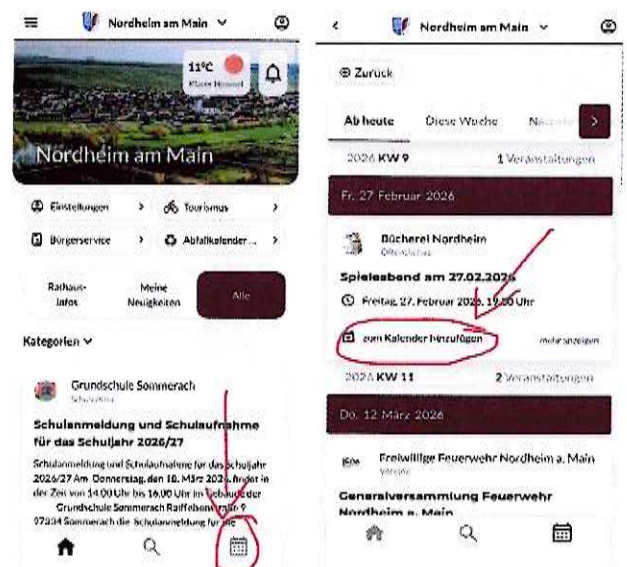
Nordheim am Main

11°C
Klarer Himmel

Nordheim am Main

Einstellungen
Tourismus
Bürgerservice
Abfallkalender ...

Rathaus-Infos
Meine Neuigkeiten
Alle

Kategorien

Grundschule Sommerach
Schule/Kita

Schulanmeldung und Schulaufnahme für das Schuljahr 2026/27

Schulanmeldung und Schulaufnahme für das Schuljahr 2026/27 Am Donnerstag, den 19. März 2026 findet in der Zeit von 14.00 Uhr bis 16.00 Uhr im Gebäude der Grundschule Sommerach Raiffeisenstraße 9 97334 Sommerach die Schulanmeldung für die

Nordheim am Main

Zurück

Ab heute
Diese Woche
Nächste

2026 KW 9
1 Veranstaltungen

Fr. 27 Februar 2026

Bücherei Nordheim
Öffentliches

Spieleabend am 27.02.2026

Freitag, 27. Februar 2026, 19:00 Uhr

zum Kalender hinzufügen
mehr anzeigen

2026 KW 11
2 Veranstaltungen

Do. 12 März 2026

Freiwillige Feuerwehr Nordheim a. Main
Vereine

Generalversammlung Feuerwehr Nordheim a. Main